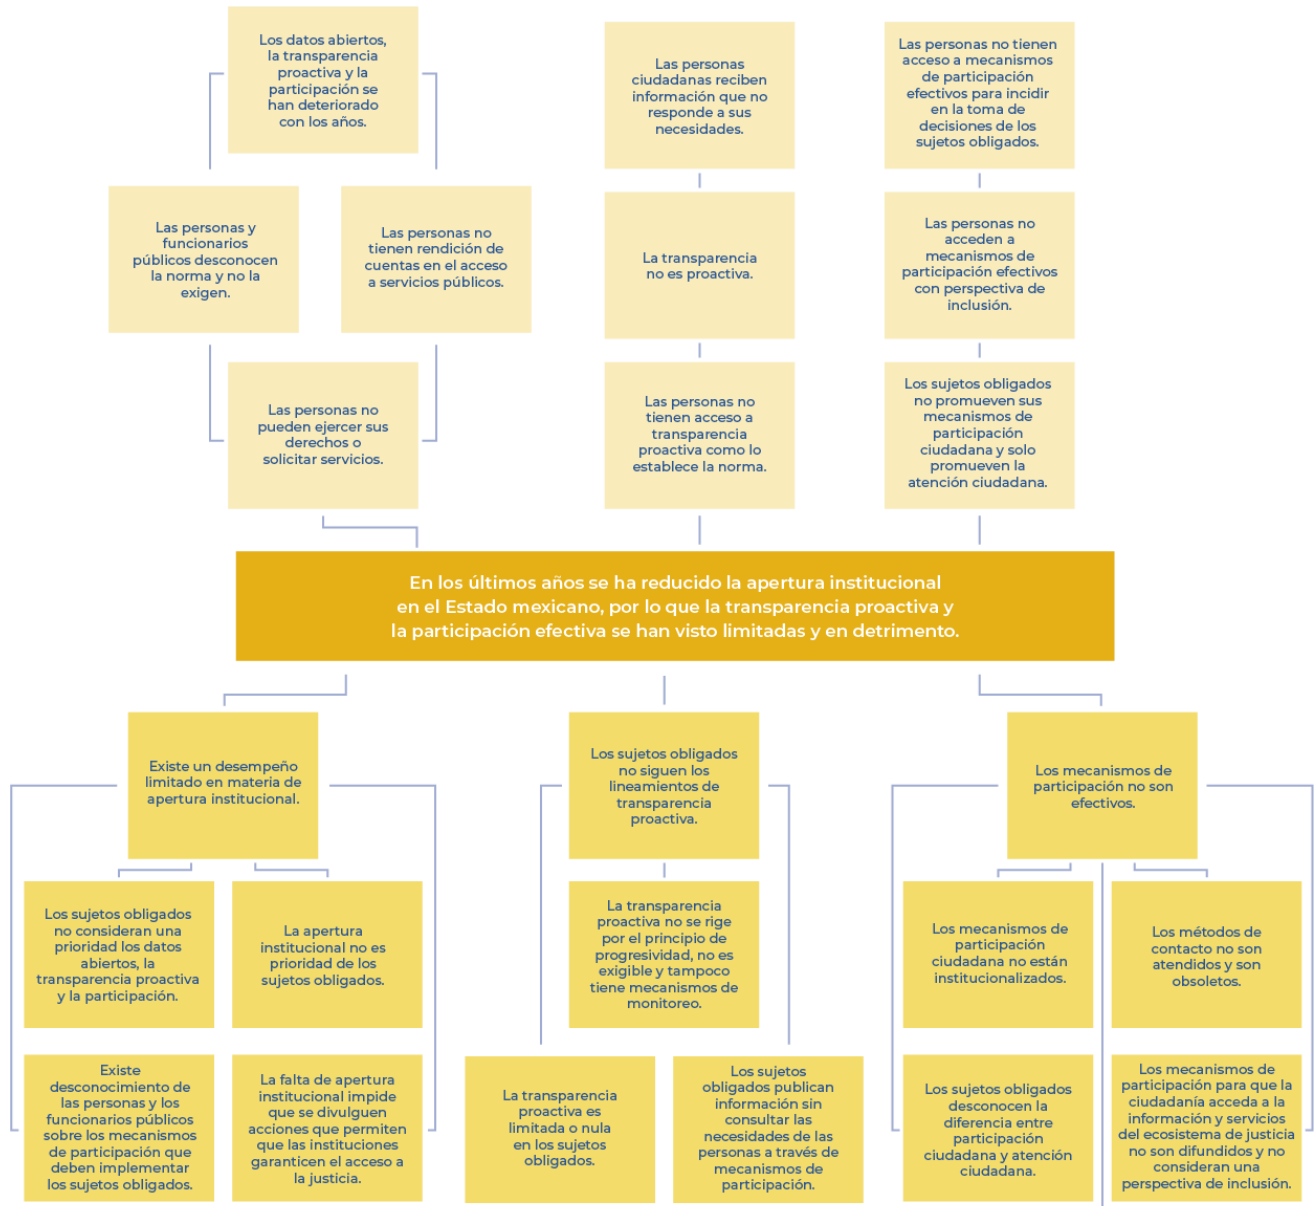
Los datos abiertos, la transparencia proactiva y la participación se han deteriorado con los años.

Las personas y funcionarios públicos desconocen la norma y no la exigen.

Las personas no tienen rendición de cuentas en el acceso a servicios públicos.

Las personas no pueden ejercer sus derechos o solicitar servicios.

Las personas ciudadanas reciben información que no responde a sus necesidades.

La transparencia no es proactiva.

Las personas no tienen acceso a transparencia proactiva como lo establece la norma.

Las personas no tienen acceso a mecanismos de participación efectivos para incidir en la toma de decisiones de los sujetos obligados.

Las personas no acceden a mecanismos de participación efectivos con perspectiva de inclusión.

Los sujetos obligados no promueven sus mecanismos de participación ciudadana y solo promueven la atención ciudadana.

En los últimos años se ha reducido la apertura institucional en el Estado mexicano, por lo que la transparencia proactiva y la participación efectiva se han visto limitadas y en detrimento.

Existe un desempeño limitado en materia de apertura institucional.

Los sujetos obligados no consideran una prioridad los datos abiertos, la transparencia proactiva y la participación.

La apertura institucional no es prioridad de los sujetos obligados.

Existe desconocimiento de las personas y los funcionarios públicos sobre los mecanismos de participación que deben implementar los sujetos obligados.

La falta de apertura institucional impide que se divulguen acciones que permiten que las instituciones garanticen el acceso a la justicia.

Los sujetos obligados no siguen los lineamientos de transparencia proactiva.

La transparencia proactiva no se rige por el principio de progresividad, no es exigible y tampoco tiene mecanismos de monitoreo.

La transparencia proactiva es limitada o nula en los sujetos obligados.

Los sujetos obligados publican información sin consultar las necesidades de las personas a través de mecanismos de participación.

Los mecanismos de participación no son efectivos.

Los mecanismos de participación ciudadana no están institucionalizados.

Los métodos de contacto no son atendidos y son obsoletos.

Los sujetos obligados desconocen la diferencia entre participación ciudadana y atención ciudadana.

Los mecanismos de participación para que la ciudadanía acceda a la información y servicios del ecosistema de justicia no son difundidos y no consideran una perspectiva de inclusión.